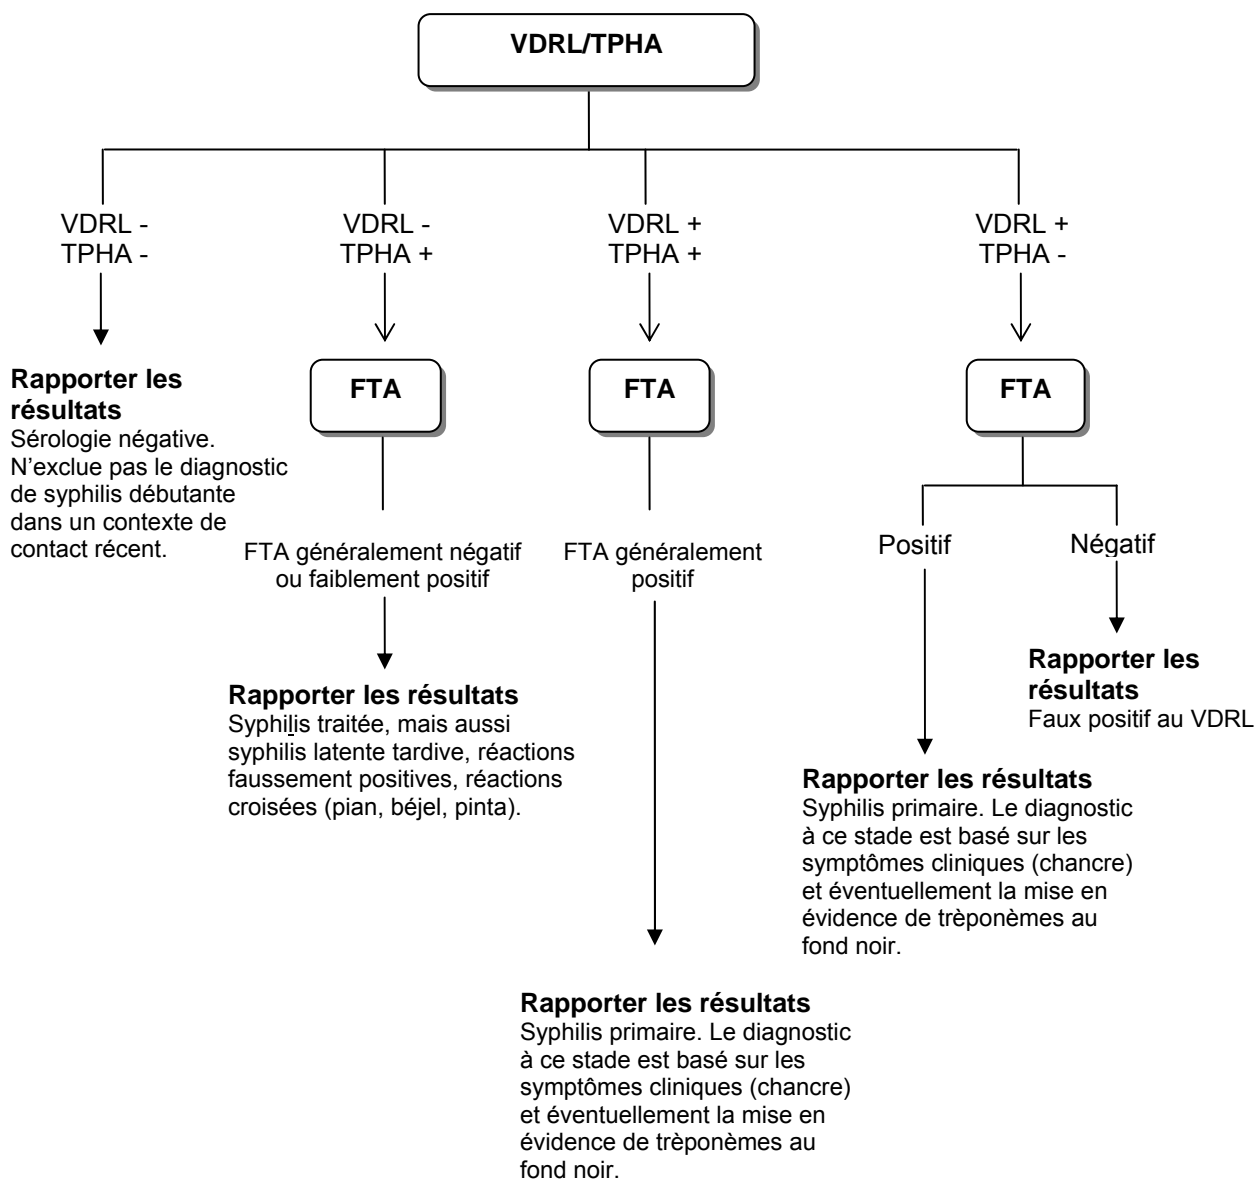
VDRL/TPHA

VDRL -
TPHA -

Rapporter les résultats
Sérologie négative. N'exclue pas le diagnostic de syphilis débutante dans un contexte de contact récent.

VDRL -
TPHA +

FTA

FTA généralement négatif ou faiblement positif

Rapporter les résultats
Syphilis traitée, mais aussi syphilis latente tardive, réactions faussement positives, réactions croisées (pian, béjel, pinta).

VDRL +
TPHA +

FTA

FTA généralement positif

Rapporter les résultats
Syphilis primaire. Le diagnostic à ce stade est basé sur les symptômes cliniques (chancre) et éventuellement la mise en évidence de trèponèmes au fond noir.

VDRL +
TPHA -

FTA

Positif

Rapporter les résultats
Syphilis primaire. Le diagnostic à ce stade est basé sur les symptômes cliniques (chancre) et éventuellement la mise en évidence de trèponèmes au fond noir.

Négatif

Rapporter les résultats
Faux positif au VDRL